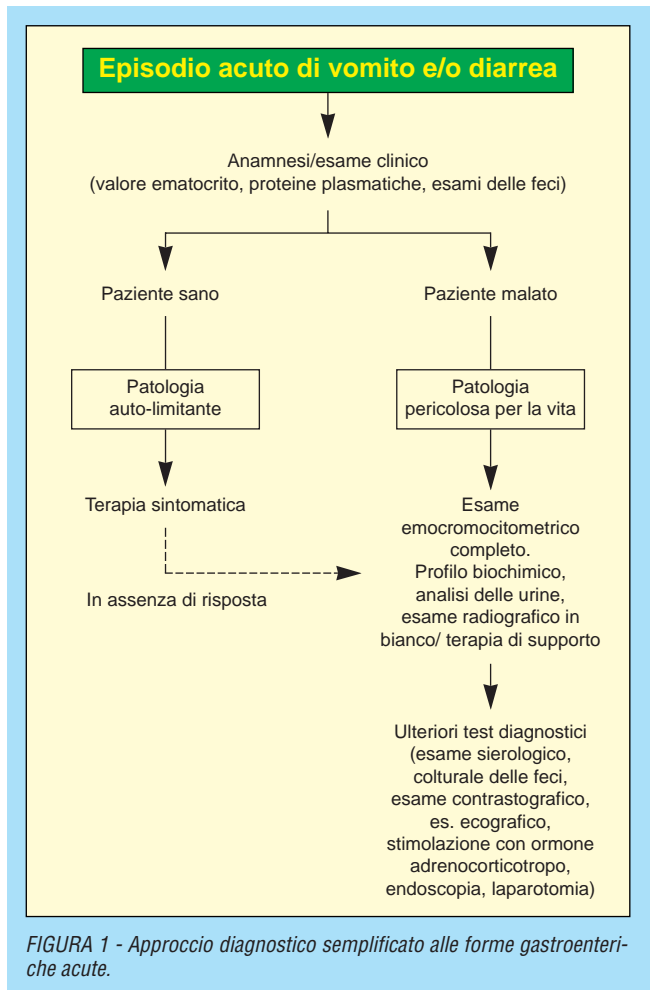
Episodio acuto di vomito e/o diarrea

Anamnesi/esame clinico
(valore ematocrito, proteine plasmatiche, esami delle feci)

Paziente sano

Paziente malato

Patologia auto-limitante

Patologia pericolosa per la vita

Terapia sintomatica

In assenza di risposta

Esame emocromocitometrico completo. Profilo biochimico, analisi delle urine, esame radiografico in bianco/ terapia di supporto

Ulteriori test diagnostici (esame sierologico, colturale delle feci, esame contrastografico, es. ecografico, stimolazione con ormone adrenocorticotropo, endoscopia, laparotomia)

FIGURA 1 - Approccio diagnostico semplificato alle forme gastroenteriche acute.